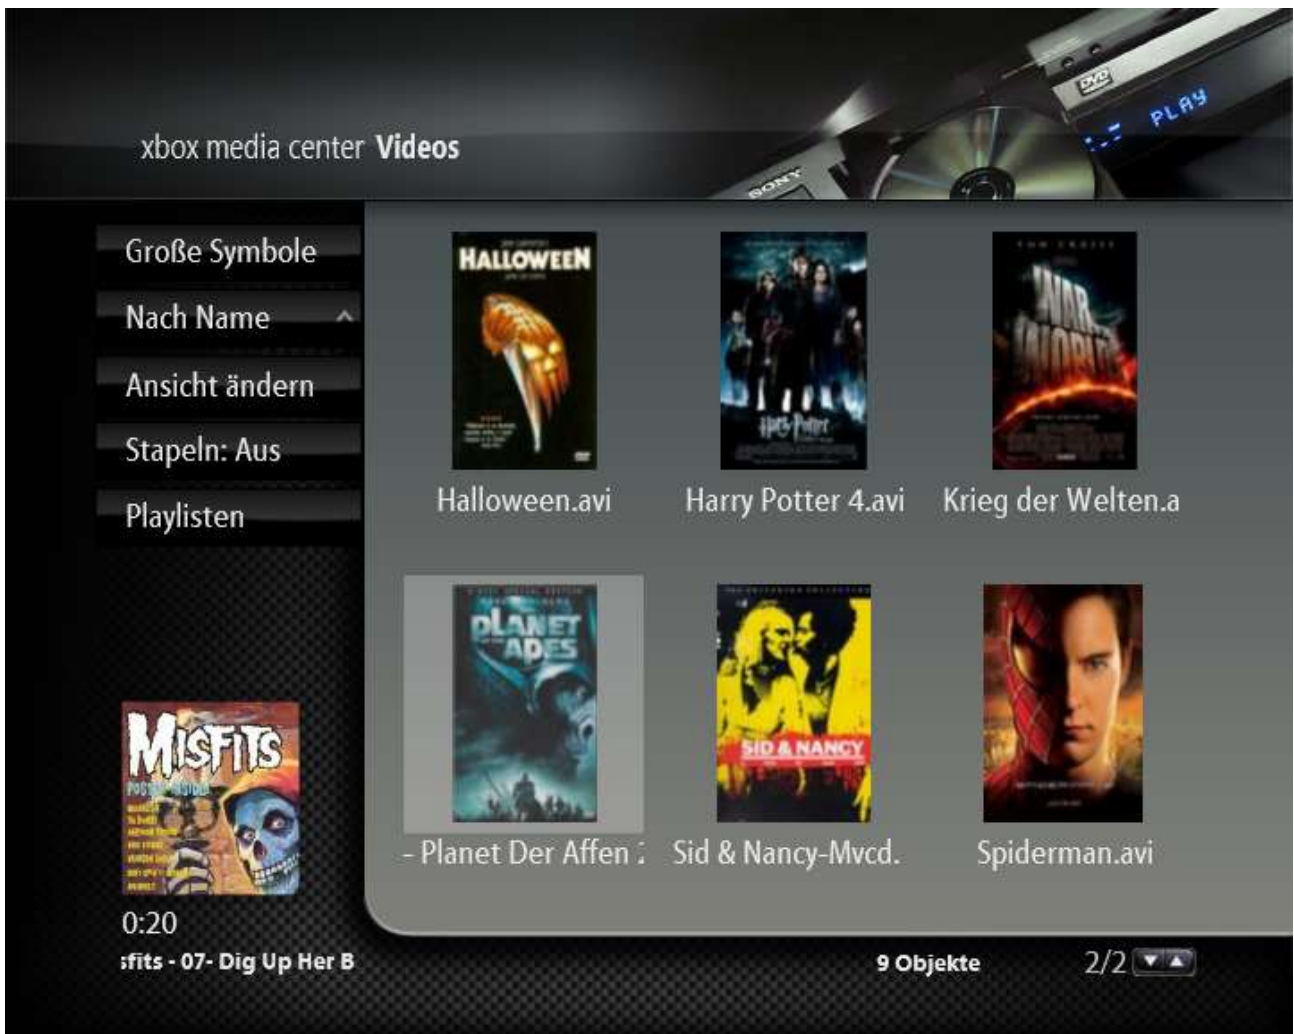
xbox media center Videos

PLAY

SONY

DVD

Große Symbole

Nach Name

Ansicht ändern

Stapeln: Aus

Playlisten

HALLOWEEN

Halloween.avi

Harry Potter

Harry Potter 4.avi

WAR OF THE WORLDS

Krieg der Welten.a

PLANET OF THE APES

- Planet Der Affen :

SID & NANCY

Sid & Nancy-Mvcd.

Spiderman.avi

MISFITS

0:20

:fits - 07- Dig Up Her B

9 Objekte

2/2